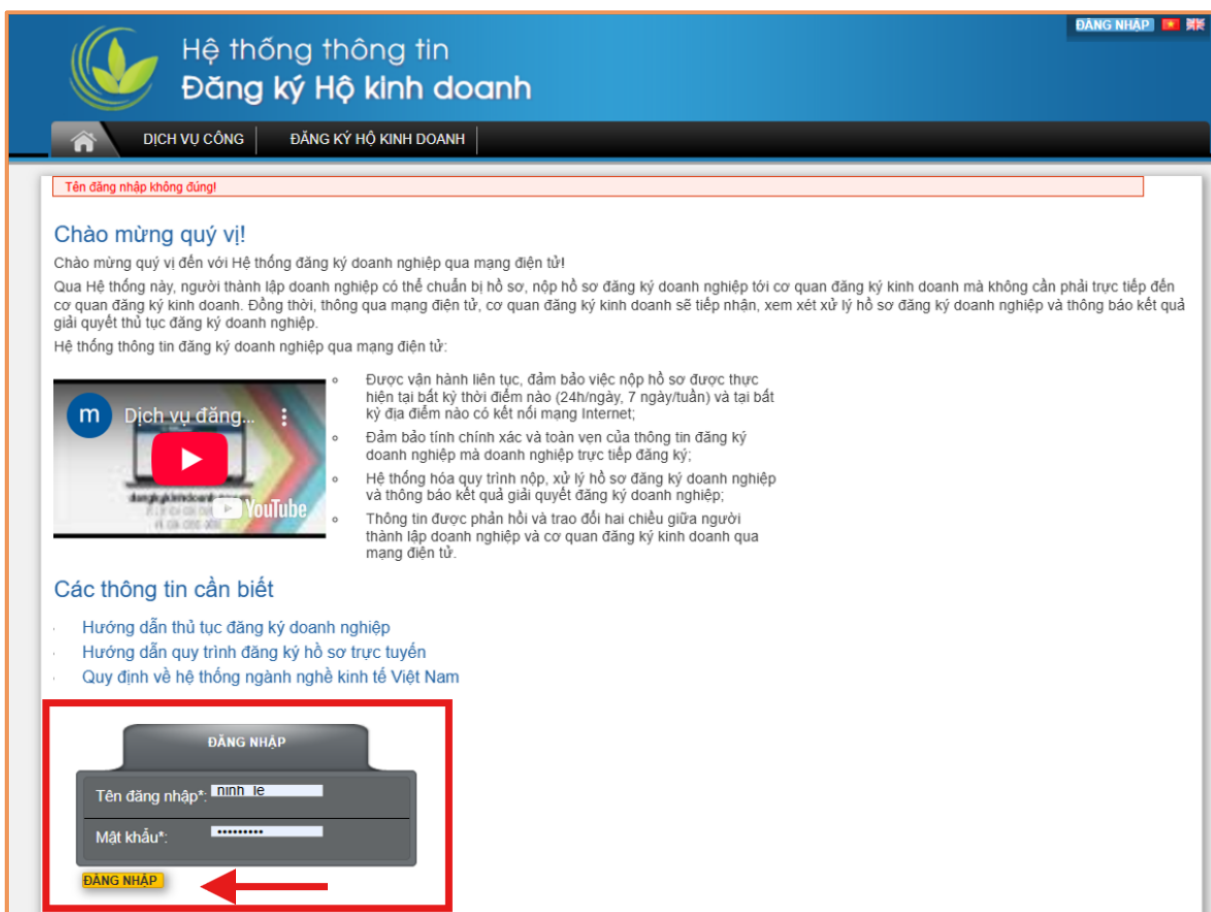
ĐĂNG NHẬP

Hệ thống thông tin
Đăng ký Hộ kinh doanh

DỊCH VỤ CÔNG | ĐĂNG KÝ HỘ KINH DOANH

Tên đăng nhập không đúng!

Chào mừng quý vị!

Chào mừng quý vị đến với Hệ thống đăng ký doanh nghiệp qua mạng điện tử!

Qua Hệ thống này, người thành lập doanh nghiệp có thể chuẩn bị hồ sơ, nộp hồ sơ đăng ký doanh nghiệp tới cơ quan đăng ký kinh doanh mà không cần phải trực tiếp đến cơ quan đăng ký kinh doanh. Đồng thời, thông qua mạng điện tử, cơ quan đăng ký kinh doanh sẽ tiếp nhận, xem xét xử lý hồ sơ đăng ký doanh nghiệp và thông báo kết quả giải quyết thủ tục đăng ký doanh nghiệp.

Hệ thống thông tin đăng ký doanh nghiệp qua mạng điện tử:

m Dịch vụ đăng...
YouTube

- Được vận hành liên tục, đảm bảo việc nộp hồ sơ được thực hiện tại bất kỳ thời điểm nào (24h/ngày, 7 ngày/tuần) và tại bất kỳ địa điểm nào có kết nối mạng Internet;
- Đảm bảo tính chính xác và toàn vẹn của thông tin đăng ký doanh nghiệp mà doanh nghiệp trực tiếp đăng ký;
- Hệ thống hóa quy trình nộp, xử lý hồ sơ đăng ký doanh nghiệp và thông báo kết quả giải quyết đăng ký doanh nghiệp;
- Thông tin được phản hồi và trao đổi hai chiều giữa người thành lập doanh nghiệp và cơ quan đăng ký kinh doanh qua mạng điện tử.

Các thông tin cần biết

- Hướng dẫn thủ tục đăng ký doanh nghiệp
- Hướng dẫn quy trình đăng ký hồ sơ trực tuyến
- Quy định về hệ thống ngành nghề kinh tế Việt Nam

ĐĂNG NHẬP

Tên đăng nhập*: ninh_le

Mật khẩu*: •••••••••

ĐĂNG NHẬP